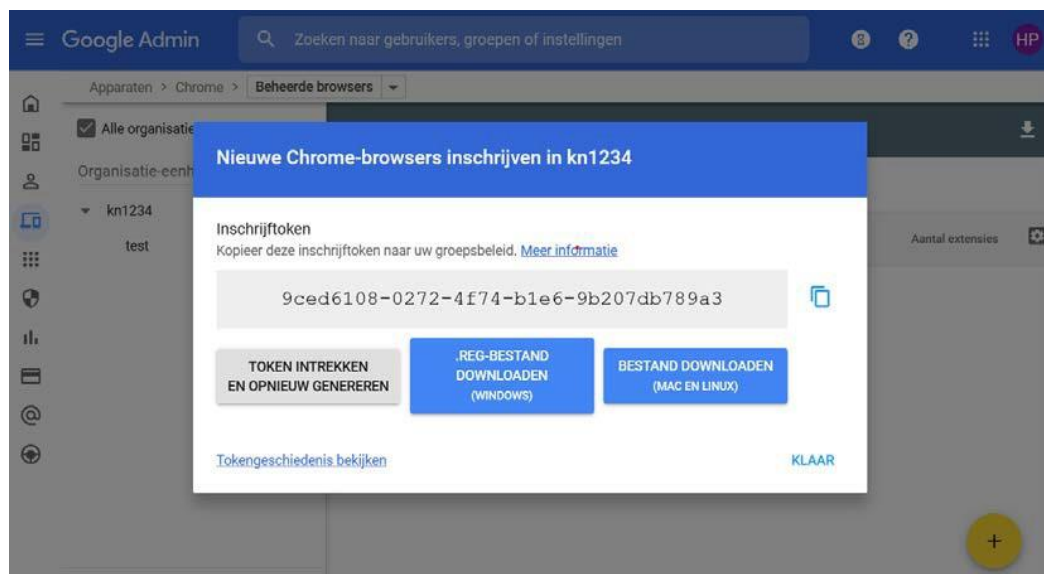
Google Admin

Zoeken naar gebruikers, groepen of instellingen

8

HP

Apparaten > Chrome > Beheerde browsers

Alle organisatie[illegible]

Organisatie-eenh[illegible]

kn1234

test

Aantal extensies

Nieuwe Chrome-browsers inschrijven in kn1234

Inschrijftoken

Kopieer deze inschrijftoken naar uw groepsbeleid. Meer informatie

9ced6108-0272-4f74-b1e6-9b207db789a3

TOKEN INTREKKEN EN OPNIEUW GENEREREN

.REG-BESTAND DOWNLOADEN (WINDOWS)

BESTAND DOWNLOADEN (MAC EN LINUX)

Tokengeschiedenis bekijken

KLAAR

+